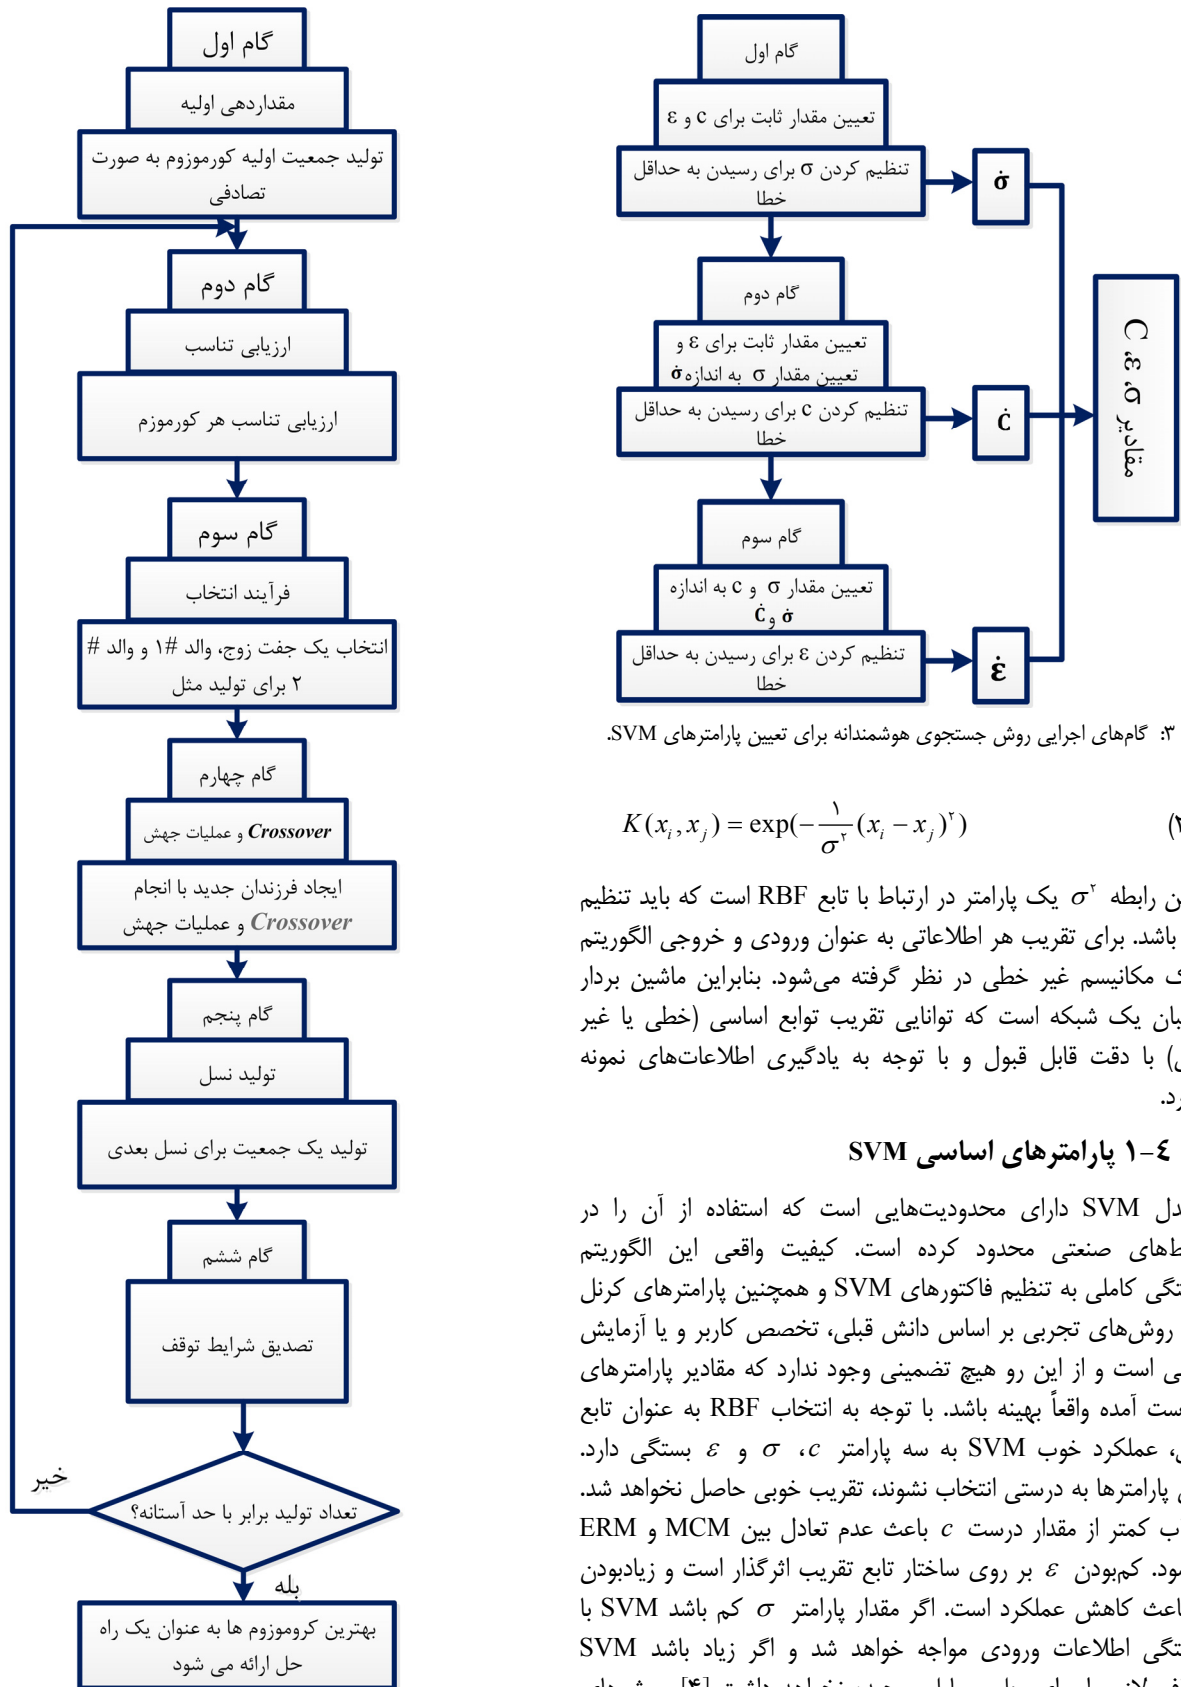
گام اول

مقداردهی اولیه

تولید جمعیت اولیه کورموزوم به صورت تصادفی

گام دوم

ارزیابی تناسب

ارزیابی تناسب هر کورموزوم

گام سوم

فرآیند انتخاب

انتخاب یک جفت زوج، والد #۱ و والد # ۲ برای تولید مثل

گام چهارم

Crossover و عملیات جهش

ایجاد فرزندان جدید با انجام Crossover و عملیات جهش

گام پنجم

تولید نسل

تولید یک جمعیت برای نسل بعدی

گام ششم

تصدیق شرایط توقف

تعداد تولید برابر با حد آستانه؟

خیر

بله

بهترین کروموزوم ها به عنوان یک راه حل ارائه می شود

گام اول

تعیین مقدار ثابت برای c و ε

تنظیم کردن σ برای رسیدن به حداقل خطا

$\dot{\sigma}$

گام دوم

تعیین مقدار ثابت برای ε و تعیین مقدار σ به اندازه $\dot{\sigma}$

تنظیم کردن c برای رسیدن به حداقل خطا

$\dot{c}$

گام سوم

تعیین مقدار σ و c به اندازه $\dot{\sigma}$ و $\dot{c}$

تنظیم کردن ε برای رسیدن به حداقل خطا

$\dot{\varepsilon}$

مقادیر σ، ε، C

۳: گام‌های اجرایی روش جستجوی هوشمندانه برای تعیین پارامترهای SVM.

$K(x_i,x_j)=\exp(-\frac{۱}{\sigma^۲}(x_i-x_j)^۲)$ (۲

ن رابطه $\sigma^۲$ یک پارامتر در ارتباط با تابع RBF است که باید تنظیم باشد. برای تقریب هر اطلاعاتی به عنوان ورودی و خروجی الگوریتم ک مکانیسم غیر خطی در نظر گرفته می‌شود. بنابراین ماشین بردار بیان یک شبکه است که توانایی تقریب توابع اساسی (خطی یا غیر ی) با دقت قابل قبول و با توجه به یادگیری اطلاعات‌های نمونه رد.

٤–١ پارامترهای اساسی SVM

دل SVM دارای محدودیت‌هایی است که استفاده از آن را در طهای صنعتی محدود کرده است. کیفیت واقعی این الگوریتم تگی کاملی به تنظیم فاکتورهای SVM و همچنین پارامترهای کرنل روش‌های تجربی بر اساس دانش قبلی، تخصص کاربر و یا آزمایش ی است و از این رو هیچ تضمینی وجود ندارد که مقادیر پارامترهای ست آمده واقعاً بهینه باشد. با توجه به انتخاب RBF به عنوان تابع ، عملکرد خوب SVM به سه پارامتر $c$، $\sigma$ و $\varepsilon$ بستگی دارد. ی پارامترها به درستی انتخاب نشوند، تقریب خوبی حاصل نخواهد شد. ب کمتر از مقدار درست $c$ باعث عدم تعادل بین MCM و ERM ود. کم‌بودن $\varepsilon$ بر روی ساختار تابع تقریب اثرگذار است و زیادبودن اعث کاهش عملکرد است. اگر مقدار پارامتر $\sigma$ کم باشد SVM با تگی اطلاعات ورودی مواجه خواهد شد و اگر زیاد باشد SVM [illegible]